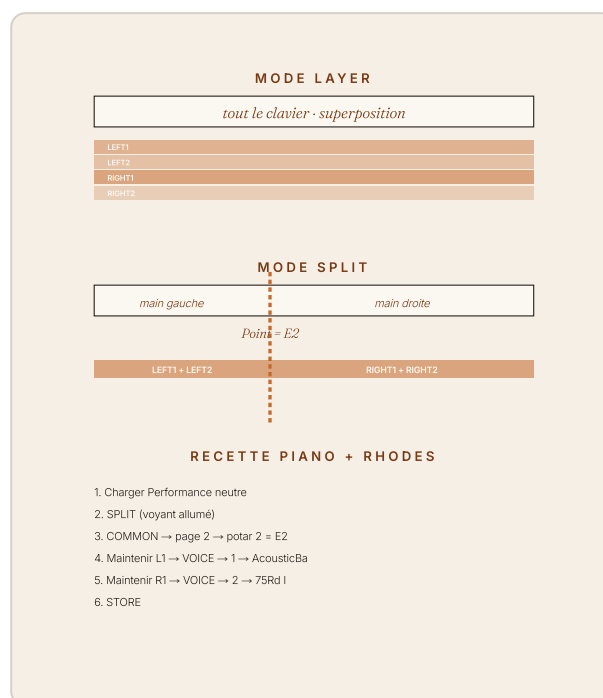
MODE LAYER

tout le clavier · superposition

LEFT1
LEFT2
RIGHT1
RIGHT2

MODE SPLIT

main gauche

main droite

Point = E2

LEFT1 + LEFT2

RIGHT1 + RIGHT2

RECETTE PIANO + RHODES

1. Charger Performance neutre
2. SPLIT (voyant allumé)
3. COMMON → page 2 → potar 2 = E2
4. Maintenir L1 → VOICE → 1 → AcousticBa
5. Maintenir R1 → VOICE → 2 → 75Rd I
6. STORE